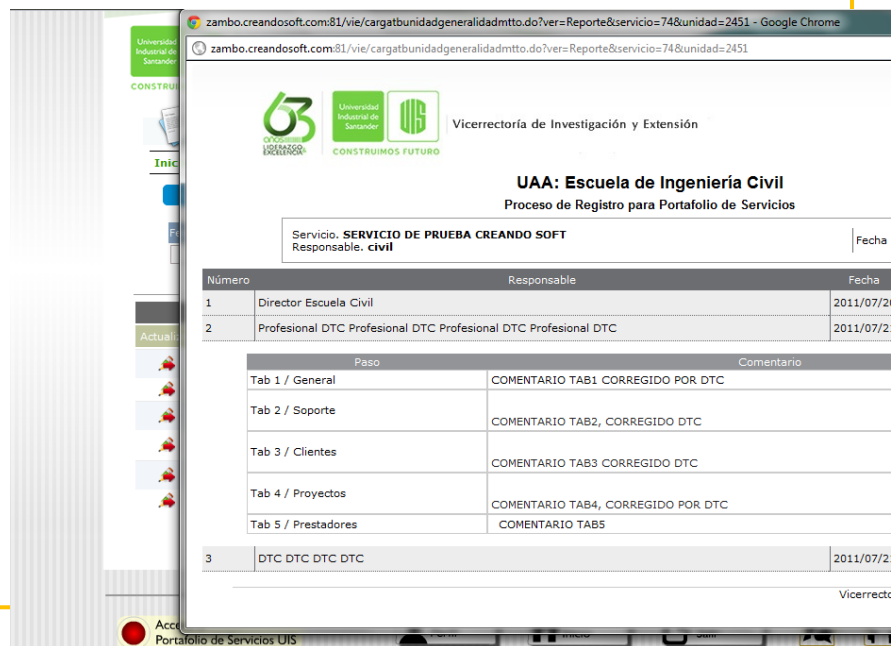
zambo.creandosoft.com:81/vie/cargatbunidadgeneralidadmtto.do?ver=Reporte&servicio=74&unidad=2451 - Google Chrome

zambo.creandosoft.com:81/vie/cargatbunidadgeneralidadmtto.do?ver=Reporte&servicio=74&unidad=2451

Universidad Industrial de Santander
CONSTRUIMOS FUTURO
63 años
LIDERAZGO EXCELENCIA

Vicerrectoría de Investigación y Extensión

UAA: Escuela de Ingeniería Civil

Proceso de Registro para Portafolio de Servicios

Servicio. SERVICIO DE PRUEBA CREANDO SOFT
Responsable. civil

Fecha

| Número | Responsable | Fecha |
|---|---|---|
| 1 | Director Escuela Civil | 2011/07/2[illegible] |
| 2 | Profesional DTC Profesional DTC Profesional DTC Profesional DTC | 2011/07/2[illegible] |

| Paso | Comentario |
|---|---|
| Tab 1 / General | COMENTARIO TAB1 CORREGIDO POR DTC |
| Tab 2 / Soporte | COMENTARIO TAB2, CORREGIDO DTC |
| Tab 3 / Clientes | COMENTARIO TAB3 CORREGIDO DTC |
| Tab 4 / Proyectos | COMENTARIO TAB4, CORREGIDO POR DTC |
| Tab 5 / Prestadores | COMENTARIO TAB5 |

| 3 | DTC DTC DTC DTC | 2011/07/2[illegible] |
|---|---|---|

Vicerrecto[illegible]

Universidad Industrial de Santander
CONSTRUI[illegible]
Inic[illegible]
Fech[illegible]
Actuali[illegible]

Acce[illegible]
Portafolio de Servicios UIS